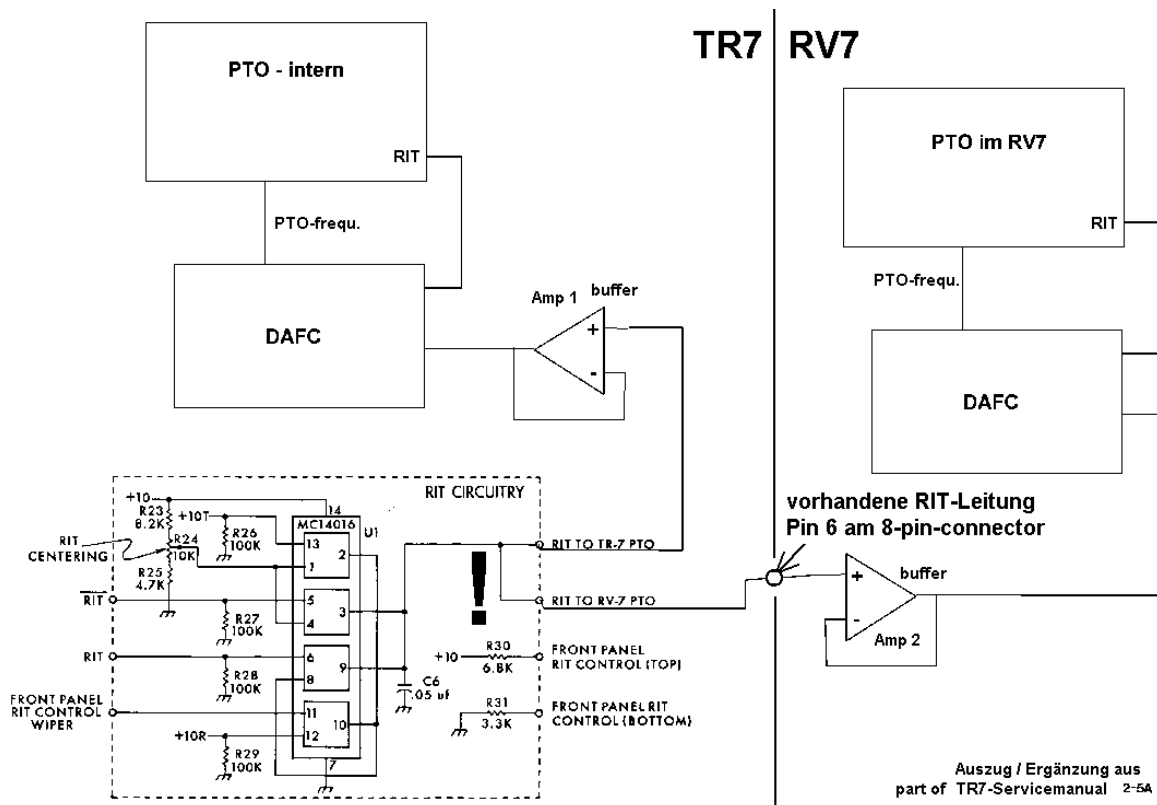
TR7 | RV7

PTO - intern

RIT

PTO-frequ.

DAFC

Amp 1 buffer

+

-

PTO im RV7

RIT

PTO-frequ.

DAFC

RIT CIRCUITRY

+10

14

R23 8.2K

+10T

R26 100K

MC14016

U1

RIT CENTERING

R24 10K

13

2

1

R25 4.7K

$\overline{RIT}$

5

3

4

R27 100K

RIT

6

9

8

R28 100K

FRONT PANEL RIT CONTROL WIPER

11

10

12

+10R

R29 100K

7

C6 .05 uf

RIT TO TR-7 PTO

RIT TO RV-7 PTO

+10

R30 6.8K

FRONT PANEL RIT CONTROL (TOP)

R31 3.3K

FRONT PANEL RIT CONTROL (BOTTOM)

vorhandene RIT-Leitung
Pin 6 am 8-pin-connector

buffer

+

-

Amp 2

Auszug / Ergänzung aus
part of TR7-Servicemanual 2-5A